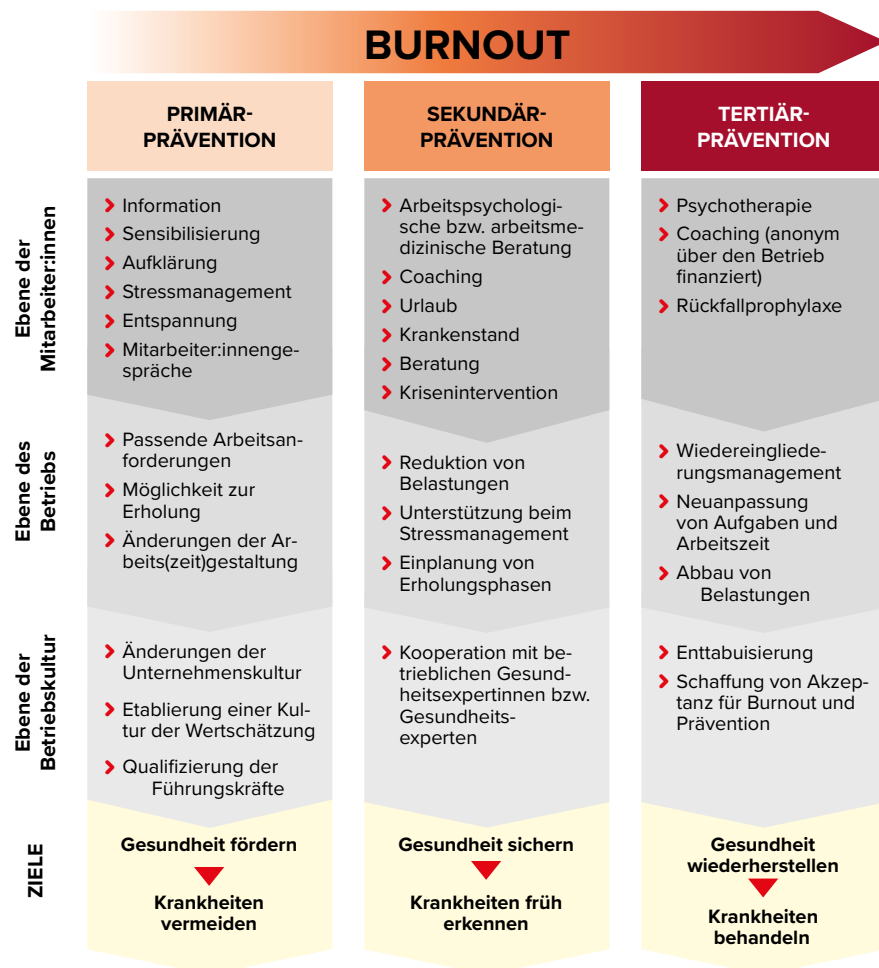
BURNOUT

|  | PRIMÄR-PRÄVENTION | SEKUNDÄR-PRÄVENTION | TERTIÄR-PRÄVENTION |
|---|---|---|---|
| Ebene der Mitarbeiter:innen | › Information<br>› Sensibilisierung<br>› Aufklärung<br>› Stressmanagement<br>› Entspannung<br>› Mitarbeiter:innengespräche | › Arbeitspsychologische bzw. arbeitsmedizinische Beratung<br>› Coaching<br>› Urlaub<br>› Krankenstand<br>› Beratung<br>› Krisenintervention | › Psychotherapie<br>› Coaching (anonym über den Betrieb finanziert)<br>› Rückfallprophylaxe |
| Ebene des Betriebs | › Passende Arbeitsanforderungen<br>› Möglichkeit zur Erholung<br>› Änderungen der Arbeits(zeit)gestaltung | › Reduktion von Belastungen<br>› Unterstützung beim Stressmanagement<br>› Einplanung von Erholungsphasen | › Wiedereingliederungsmanagement<br>› Neuanpassung von Aufgaben und Arbeitszeit<br>› Abbau von Belastungen |
| Ebene der Betriebskultur | › Änderungen der Unternehmenskultur<br>› Etablierung einer Kultur der Wertschätzung<br>› Qualifizierung der Führungskräfte | › Kooperation mit betrieblichen Gesundheitsexpertinnen bzw. Gesundheitsexperten | › Enttabuisierung<br>› Schaffung von Akzeptanz für Burnout und Prävention |
| ZIELE | Gesundheit fördern<br>Krankheiten vermeiden | Gesundheit sichern<br>Krankheiten früh erkennen | Gesundheit wiederherstellen<br>Krankheiten behandeln |